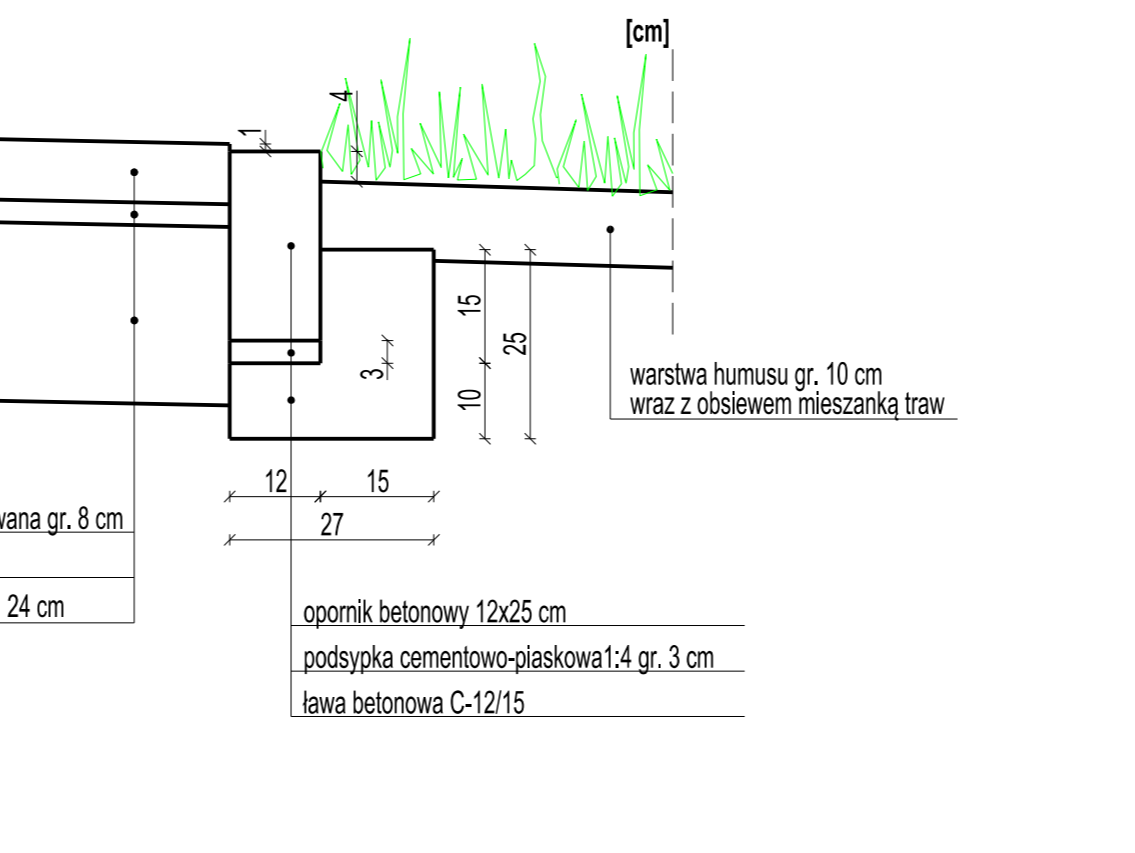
[cm]

4

1

15

25

3

10

warstwa humusu gr. 10 cm
wraz z obsiewem mieszanką traw

12

15

27

wana gr. 8 cm

24 cm

opornik betonowy 12x25 cm

podsypka cementowo-piaskowa1:4 gr. 3 cm

ława betonowa C-12/15